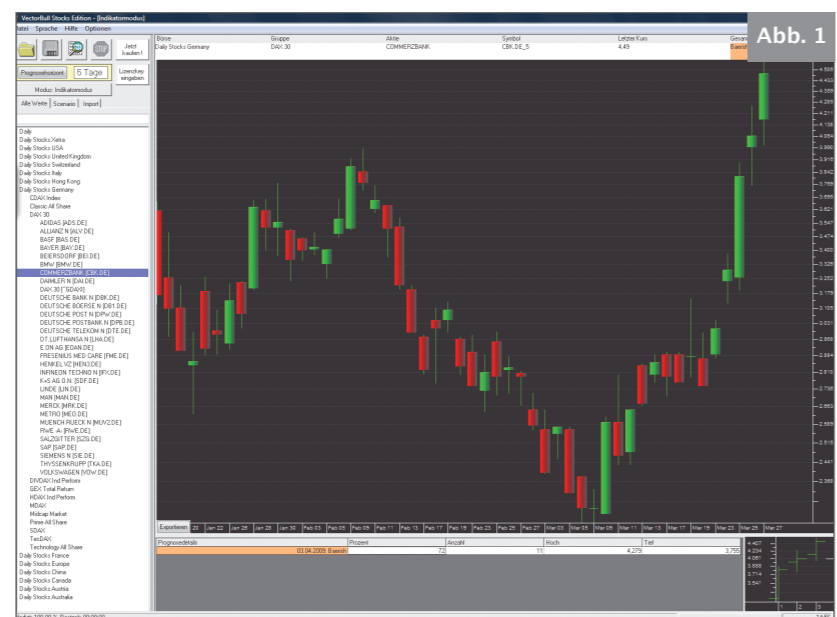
VectorBull Stocks Edition - [Indikatormodus]

Datei Sprache Hilfe Optionen

Abb. 1

Jetzt kaufen!

Prognosehorizont 5 Tage

Lizenzkey eingeben

Modus: Indikatormodus

Alle Werte | Scenario | Import

| Börse | Gruppe | Aktie | Symbol | Letzter Kurs | Genau |
|---|---|---|---|---|---|
| Daily Stocks Germany | DAX 30 | COMMERZBANK | CBK.DE_5 | 4,49 | Bearish |

Daily
Daily Stocks Xetra
Daily Stocks USA
Daily Stocks United Kingdom
Daily Stocks Switzerland
Daily Stocks Italy
Daily Stocks Hong Kong
Daily Stocks Germany
CDAX Index
Classic All Share
DAX 30
ADIDAS [ADS.DE]
ALLIANZ N [ALV.DE]
BASF [BAS.DE]
BAYER [BAY.DE]
BEIERSDORF [BEI.DE]
BMW [BMW.DE]
COMMERZBANK [CBK.DE]
DAIMLER N [DAI.DE]
DAX 30 [^GDAXI]
DEUTSCHE BANK N [DBK.DE]
DEUTSCHE BOERSE N [DB1.DE]
DEUTSCHE POST N [DPW.DE]
DEUTSCHE POSTBANK N [DPB.DE]
DEUTSCHE TELEKOM N [DTE.DE]
DT.LUFTHANSA N [LHA.DE]
E.ON AG [EOAN.DE]
FRESENIUS MED.CARE [FME.DE]
HENKEL VZ [HEN3.DE]
INFINEON TECHNO N [IFX.DE]
K+S AG O.N. [SDF.DE]
LINDE [LIN.DE]
MAN [MAN.DE]
MERCK [MRK.DE]
METRO [MEO.DE]
MUENCH RUECK N [MUV2.DE]
RWE -A- [RWE.DE]
SALZGITTER [SZG.DE]
SAP [SAP.DE]
SIEMENS N [SIE.DE]
THYSSENKRUPP [TKA.DE]
VOLKSWAGEN [VOW.DE]
DIVDAX Ind Perform
GEX Total Return
HDAX Ind Perform
MDAX
Midcap Market
Prime All Share
SDAX
TecDAX
Technology All Share
Daily Stocks France
Daily Stocks Europe
Daily Stocks China
Daily Stocks Canada
Daily Stocks Austria
Daily Stocks Australia

4,558
4,410
4,359
4,285
4,211
4,138
4,064
3,990
3,916
3,842
3,768
3,695
3,621
3,547
3,474
3,400
3,326
3,252
3,179
3,105
3,031
2,958
2,884
2,810
2,736
2,663
2,589
2,515
2,441
2,368

Exportieren | 20 | Jan 22 | Jan 26 | Jan 28 | Jan 30 | Feb 03 | Feb 05 | Feb 09 | Feb 11 | Feb 13 | Feb 17 | Feb 19 | Feb 23 | Feb 25 | Feb 27 | Mar 03 | Mar 05 | Mar 09 | Mar 11 | Mar 13 | Mar 17 | Mar 19 | Mar 23 | Mar 25 | Mar 27

| Prognosedetails | Prozent | Anzahl | Hoch | Tief |
|---|---|---|---|---|
| 03.04.2009 Bearish | 72 | 11 | 4,279 | 3,755 |

4,407
4,294
4,067
3,888
3,714
3,541

1 2 3